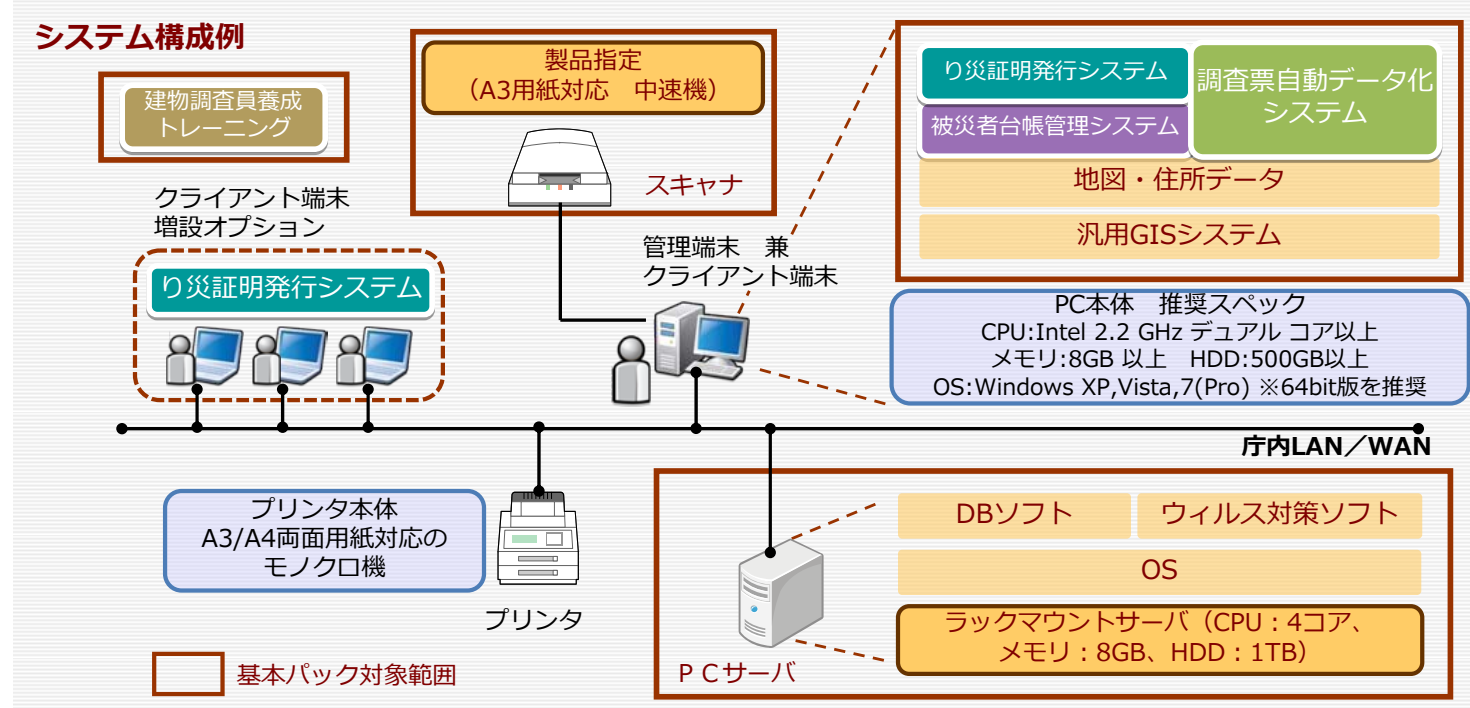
システム構成例

建物調査員養成トレーニング

クライアント端末
増設オプション

り災証明発行システム

製品指定
（A3用紙対応　中速機）

スキャナ

管理端末　兼
クライアント端末

り災証明発行システム

被災者台帳管理システム

調査票自動データ化システム

地図・住所データ

汎用GISシステム

PC本体　推奨スペック
CPU:Intel 2.2 GHz デュアル コア以上
メモリ:8GB 以上　HDD:500GB以上
OS:Windows XP,Vista,7(Pro) ※64bit版を推奨

庁内LAN／WAN

プリンタ本体
A3/A4両面用紙対応の
モノクロ機

プリンタ

DBソフト

ウィルス対策ソフト

OS

ラックマウントサーバ（CPU：4コア、
メモリ：8GB、HDD：1TB）

ＰＣサーバ

基本パック対象範囲